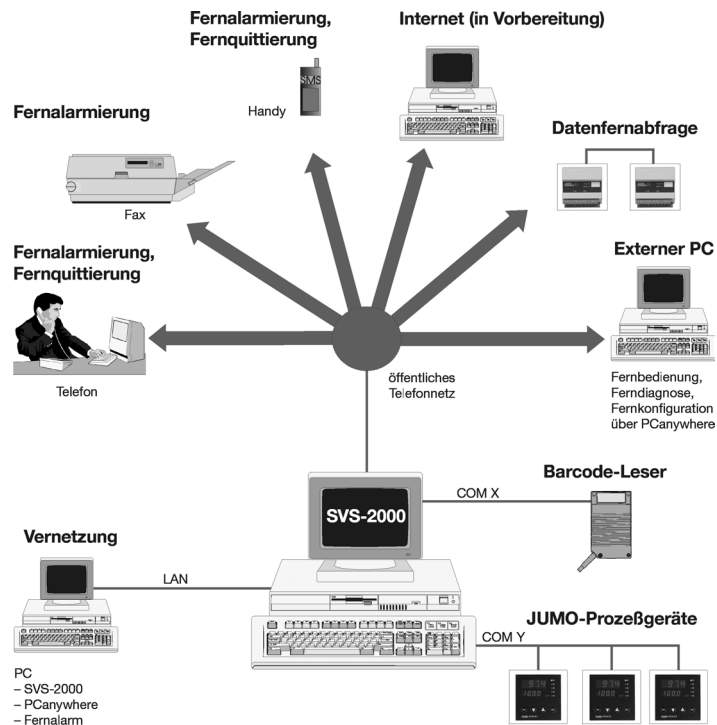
Fernalarmierung, Fernquittierung

Internet (in Vorbereitung)

SMS

Handy

Fernalarmierung

Datenfernabfrage

Fax

Fernalarmierung, Fernquittierung

Externer PC

Telefon

öffentliches Telefonnetz

Fernbedienung, Ferndiagnose, Fernkonfiguration über PCanywhere

Barcode-Leser

COM X

SVS-2000

Vernetzung

LAN

JUMO-Prozeßgeräte

COM Y

PC
– SVS-2000
– PCanywhere
– Fernalarm